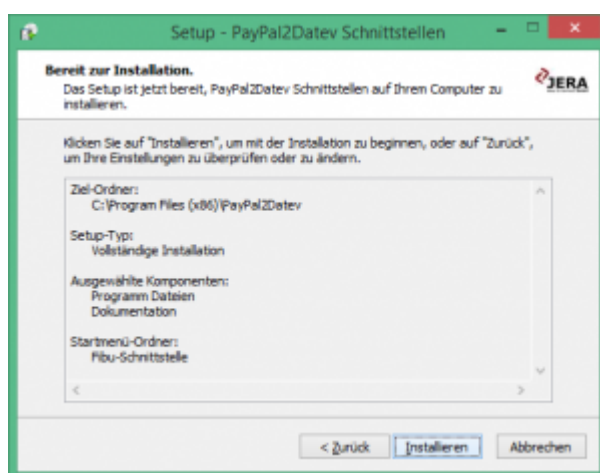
Setup - PayPal2Datev Schnittstellen

Bereit zur Installation.
Das Setup ist jetzt bereit, PayPal2Datev Schnittstellen auf Ihrem Computer zu installieren.

JERA

Klicken Sie auf "Installieren", um mit der Installation zu beginnen, oder auf "Zurück", um Ihre Einstellungen zu überprüfen oder zu ändern.

Ziel-Ordner:
C:\Program Files (x86)\PayPal2Datev

Setup-Typ:
Vollständige Installation

Ausgewählte Komponenten:
Programm Dateien
Dokumentation

Startmenü-Ordner:
Fibu-Schnittstelle

< Zurück
Installieren
Abbrechen